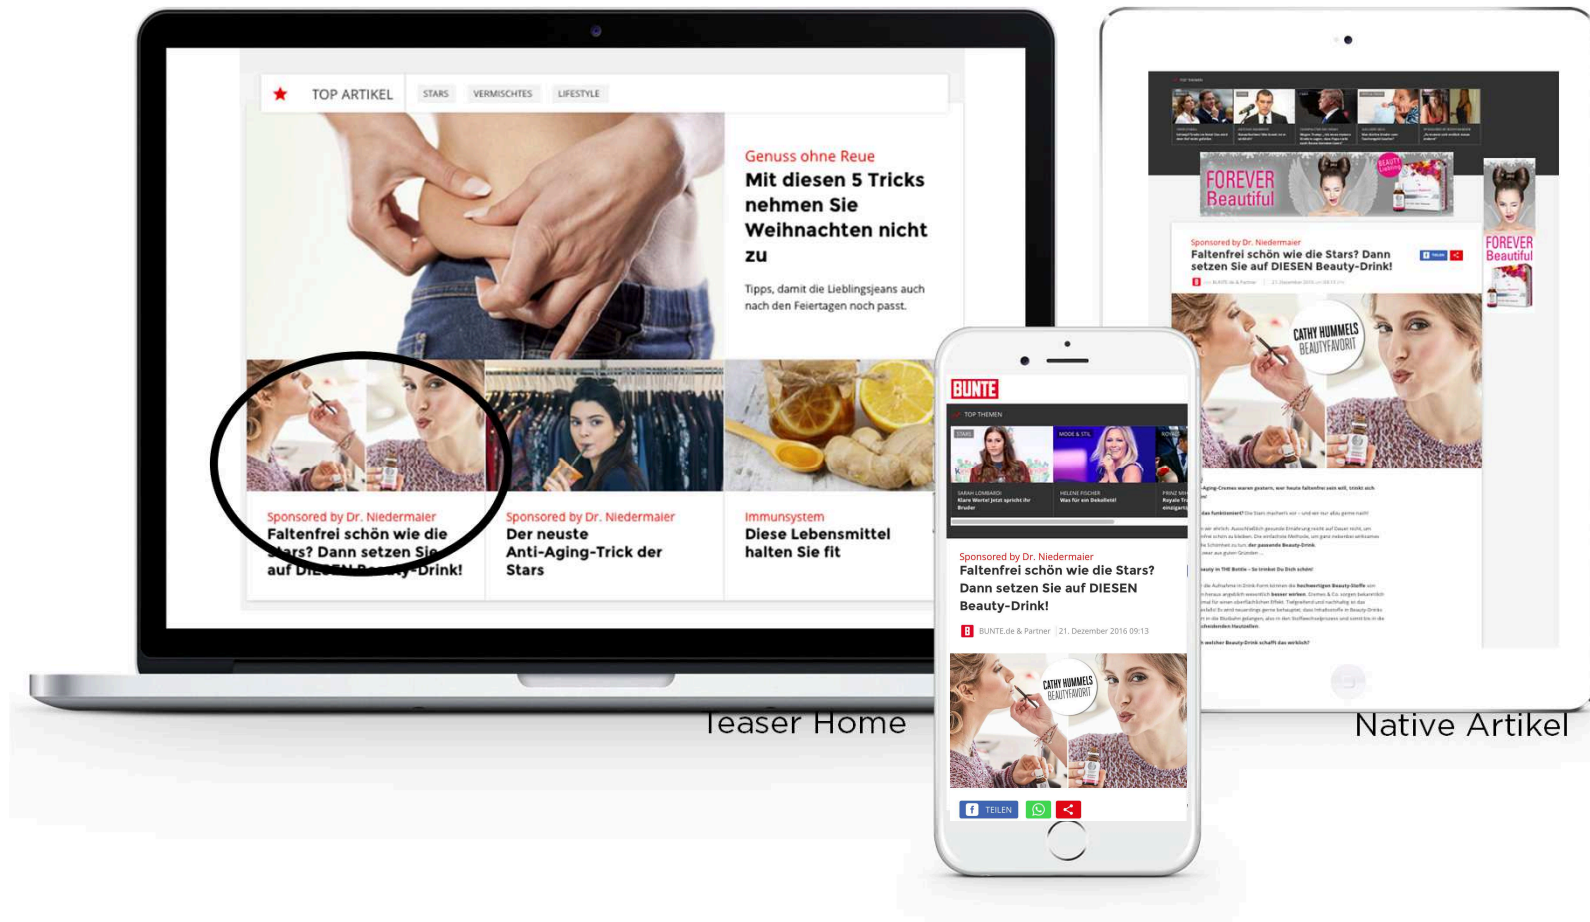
TOP ARTIKEL STARS VERMISCHTES LIFESTYLE

Genuss ohne Reue
Mit diesen 5 Tricks nehmen Sie Weihnachten nicht zu

Tipps, damit die Lieblingsjeans auch nach den Feiertagen noch passt.

Sponsored by Dr. Niedermaier
Faltenfrei schön wie die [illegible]rs? Dann setzen Sie auf DIE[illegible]-Drink!

Sponsored by Dr. Niedermaier
Der neuste Anti-Aging-Trick der Stars

Immunsystem
Diese Lebensmittel halten Sie fit

Teaser Home

BUNTE
TOP THEMEN
STARS
MODE & STIL
SARAH LOMBARDI
HELENE FISCHER

Sponsored by Dr. Niedermaier
Faltenfrei schön wie die Stars? Dann setzen Sie auf DIESEN Beauty-Drink!
BUNTE.de & Partner | 21. Dezember 2016 09:13

CATHY HUMMELS BEAUTYFAVORIT

TEILEN

FOREVER Beautiful
BEAUTY Liebling

Sponsored by Dr. Niedermaier
Faltenfrei schön wie die Stars? Dann setzen Sie auf DIESEN Beauty-Drink!

CATHY HUMMELS BEAUTYFAVORIT

FOREVER Beautiful

Native Artikel